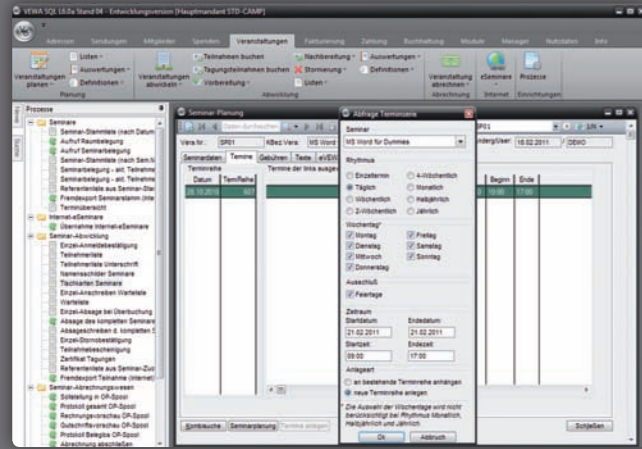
VEWA SQL 18.0a Stand 04 - Entwicklungsversion [Hauptmandant STD-CAMP]

Adressen Sendungen Mitglieder Spenden Veranstaltungen Fakturierung Zahlung Buchhaltung Module Messages Nutzdaten Info

Veranstaltungen planen Listen Auswertungen Definitionen Planung
Veranstaltungen abwickeln Teilnehmer buchen Tagungsteilnehmer buchen Vorbereitung Nachbereitung Stornierung Listen Auswertungen Definitionen Abwicklung
Veranstaltung abrechnen Abrechnung
eSeminare Internet
Prozesse Einrichtungen

Prozesse
Seminare
Seminar-Stammblatt (nach Datum)
Aushuf Raumbelegung
Aushuf Seminarbelegung
Seminar-Stammblatt (nach Sem.N
Seminarbelegung - akt. Teilnehme
Seminarbelegung - akt. Teilnehme
Referentenliste aus Seminar-Stam
Fremdexport Seminardaten (Inte
Terminübersicht
Internet-eSeminare
Übernahme Internet-eSeminare
Seminar-Abwicklung
Einzel-Anmeldebestätigung
Teilnehmerliste
Teilnehmerliste Unterschrift
Namensschilder Seminare
Tischkarten Seminare
Einzel-Anschreiben Warteliste
Warteliste
Einzel-Absage bei Überbuchung
Absage des kompletten Seminars
Absageschreiben d. kompletten S
Einzel-Stornobestätigung
Teilnahmebescheinigung
Zertifikat Tagungen
Referentenliste aus Seminar-Zus
Fremdexport Teilnahme (Internet)
Seminar-Abrechnungswesen
Sollstellung in OP-Spool
Protokoll gesamt OP-Spool
Rechnungsvorschau OP-Spool
Gutschriftsvorschau OP-Spool
Protokoll Belegbis OP-Spool
Abrechnung abschließen

Seminar-Planung
Daten durchsuchen
Vera.-Nr.: SP01 KBez.Vera: MS Word
Seminardaten Termine Gebühren Texte eVEW
Terminreihe Datum Terminreihe
26.10.2010 | 607
Termine der Vera ausgew
Beginn Ende
10:00 17:00
SP01
Änderg/User: 18.02.2011 / DEMO
Kombisuche Seminarplanung Termine anlegen
Schließen

Abfrage Terminserie
Seminar
MS Word für Dummies
Rhythmus
Einzeltermin 4-Wöchentlich
Täglich Monatlich
Wöchentlich Halbjährlich
2-Wöchentlich Jährlich
Wochentag*
Montag Freitag
Dienstag Samstag
Mittwoch Sonntag
Donnerstag
Ausschluß
Feiertage
Zeitraum
Startdatum: Endedatum:
21.02.2011 21.02.2011
Startzeit: Endezeit:
09:00 17:00
Anlageart
an bestehende Terminreihe anhängen
neue Terminreihe anlegen
Die Auswahl der Wochentage wird nicht berücksichtigt bei Rhythmus Monatlich, Halbjährlich und Jährlich
Ok Abbruch